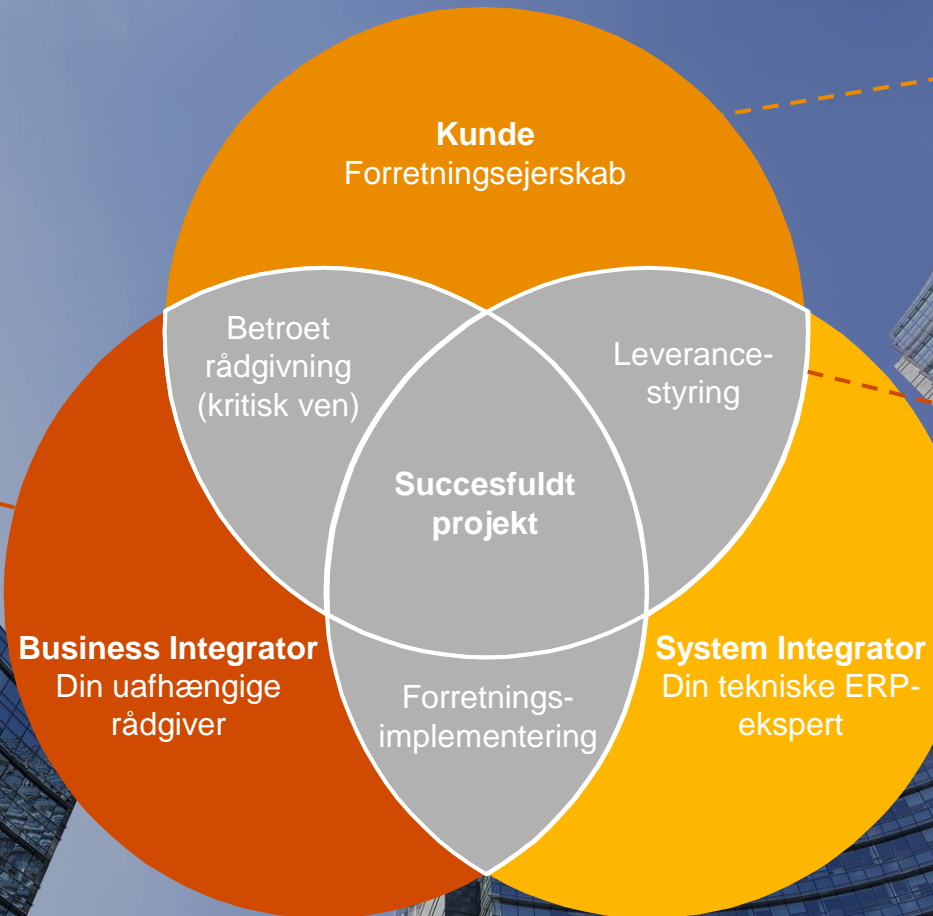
Kunde
Forretningsejerskab

Betroet rådgivning (kritisk ven)

Leverancestyring

Succesfuldt projekt

Business Integrator
Din uafhængige rådgiver

Forretningsimplementering

System Integrator
Din tekniske ERP-ekspert